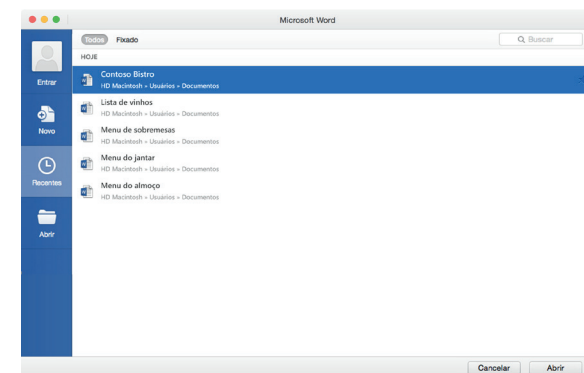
Microsoft Word

Entrar

Novo

Recentes

Abrir

Todos Fixado

Buscar

HOJE

Contoso Bistro
HD Macintosh » Usuários » Documentos

Lista de vinhos
HD Macintosh » Usuários » Documentos

Menu de sobremesas
HD Macintosh » Usuários » Documentos

Menu do jantar
HD Macintosh » Usuários » Documentos

Menu do almoço
HD Macintosh » Usuários » Documentos

Cancelar Abrir